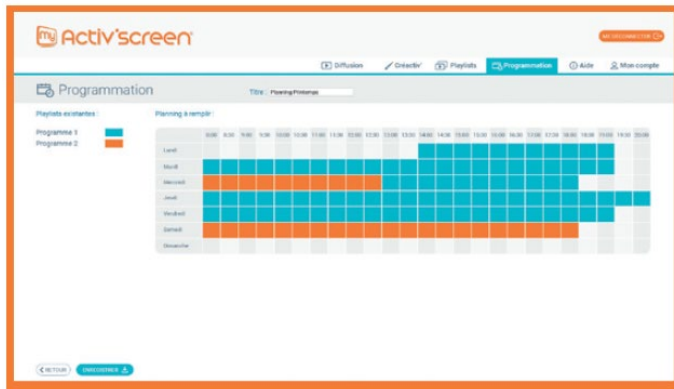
my Activ'screen

DÉCONNEXION

Diffusion
Créactiv'
Playlists
Programmation
Aide
Mon compte

Programmation

Titre : Planning Printemps

Playlists existantes :

Programme 1
Programme 2

Planning à remplir :

| | 8:00 | 8:30 | 9:00 | 9:30 | 10:00 | 10:30 | 11:00 | 11:30 | 12:00 | 12:30 | 13:00 | 13:30 | 14:00 | 14:30 | 15:00 | 15:30 | 16:00 | 16:30 | 17:00 | 17:30 | 18:00 | 18:30 | 19:00 | 19:30 | 20:00 |
|---|---|---|---|---|---|---|---|---|---|---|---|---|---|---|---|---|---|---|---|---|---|---|---|---|---|
| Lundi | | | | | | | | | | | | | | | | | | | | | | | | | |
| Mardi | | | | | | | | | | | | | | | | | | | | | | | | | |
| Mercredi | | | | | | | | | | | | | | | | | | | | | | | | | |
| Jeudi | | | | | | | | | | | | | | | | | | | | | | | | | |
| Vendredi | | | | | | | | | | | | | | | | | | | | | | | | | |
| Samedi | | | | | | | | | | | | | | | | | | | | | | | | | |
| Dimanche | | | | | | | | | | | | | | | | | | | | | | | | | |

RETOUR
ENREGISTRER